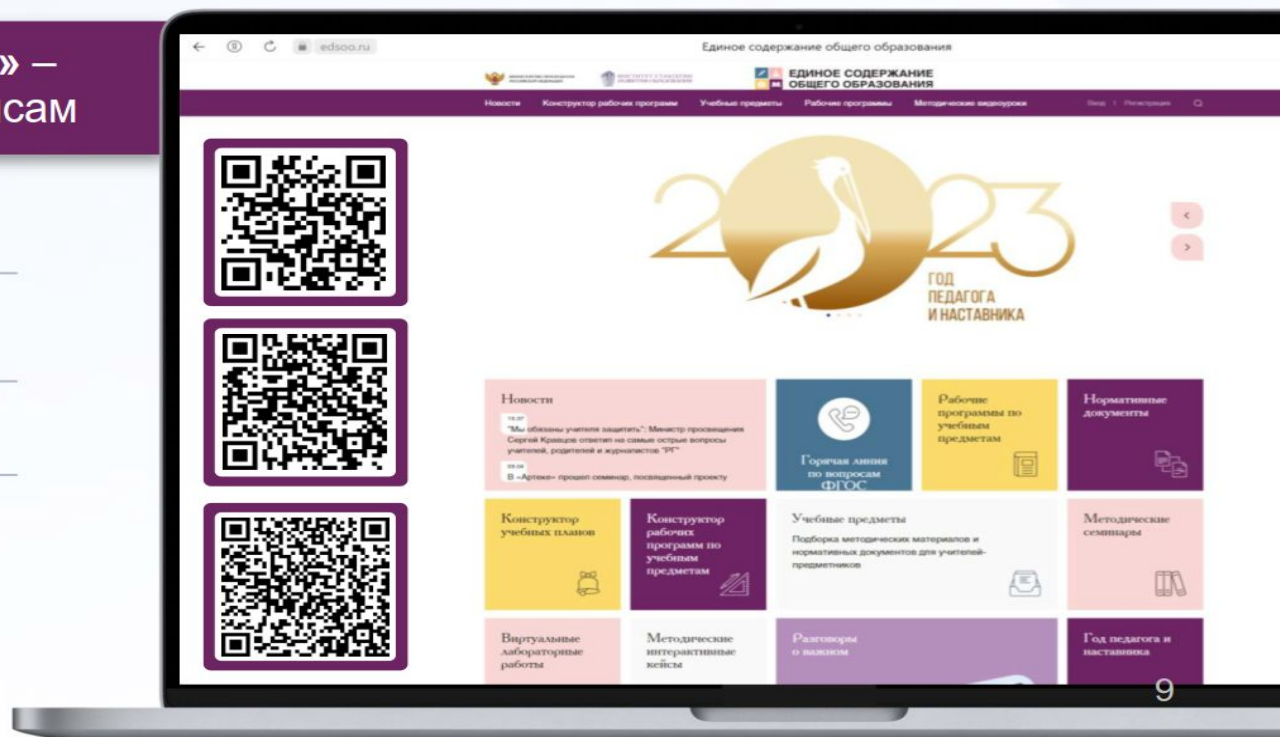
» –
сам

edsoo.ru

Единое содержание общего образования

ЕДИНОЕ СОДЕРЖАНИЕ ОБЩЕГО ОБРАЗОВАНИЯ

Новости Конструктор рабочих программ Учебные предметы Рабочие программы Методические видеоуроки

Вход | Регистрация

2023
ГОД ПЕДАГОГА И НАСТАВНИКА

Новости

"Мы обязаны учителя защитить": Министр просвещения Сергей Кравцов ответил на самые острые вопросы учителей, родителей и журналистов "РГ"

В «Артеке» прошел семинар, посвященный проекту

Горячая линия по вопросам ФГОС

Рабочие программы по учебным предметам

Нормативные документы

Конструктор учебных планов

Конструктор рабочих программ по учебным предметам

Учебные предметы

Подборка методических материалов и нормативных документов для учителей-предметников

Методические семинары

Виртуальные лабораторные работы

Методические интерактивные кейсы

Разговоры о важном

Год педагога и наставника

9